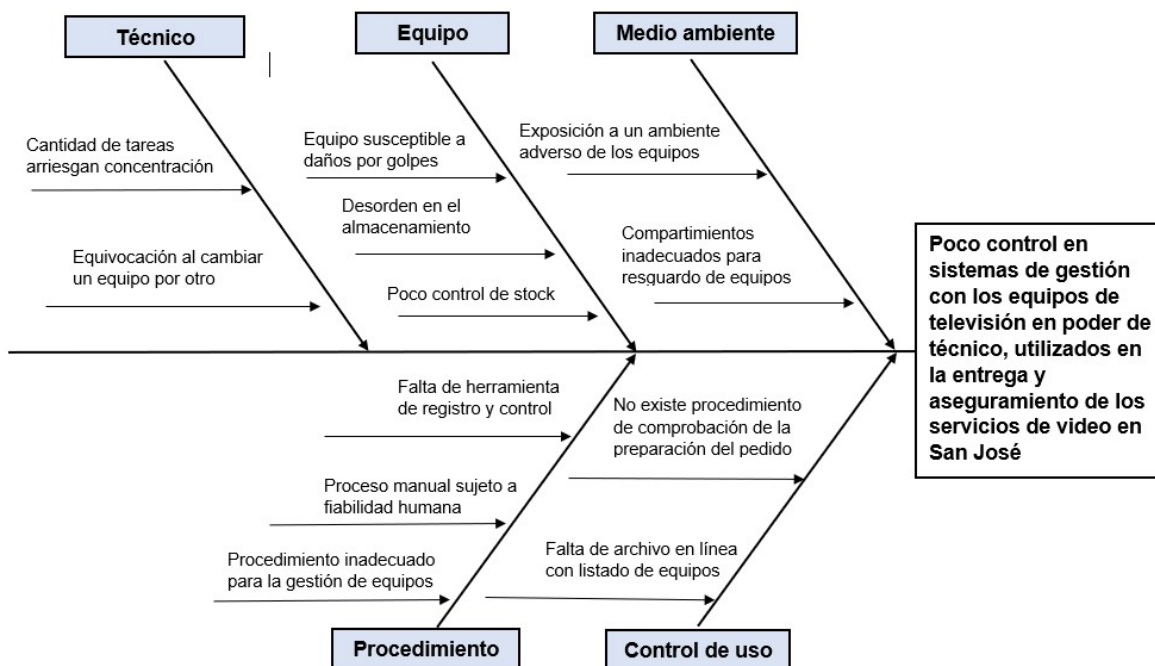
Técnico

Equipo

Medio ambiente

Cantidad de tareas arriesgan concentración

Equivocación al cambiar un equipo por otro

Equipo susceptible a daños por golpes

Desorden en el almacenamiento

Poco control de stock

Exposición a un ambiente adverso de los equipos

Compartimientos inadecuados para resguardo de equipos

Poco control en sistemas de gestión con los equipos de televisión en poder de técnico, utilizados en la entrega y aseguramiento de los servicios de video en San José

Falta de herramienta de registro y control

Proceso manual sujeto a fiabilidad humana

Procedimiento inadecuado para la gestión de equipos

No existe procedimiento de comprobación de la preparación del pedido

Falta de archivo en línea con listado de equipos

Procedimiento

Control de uso